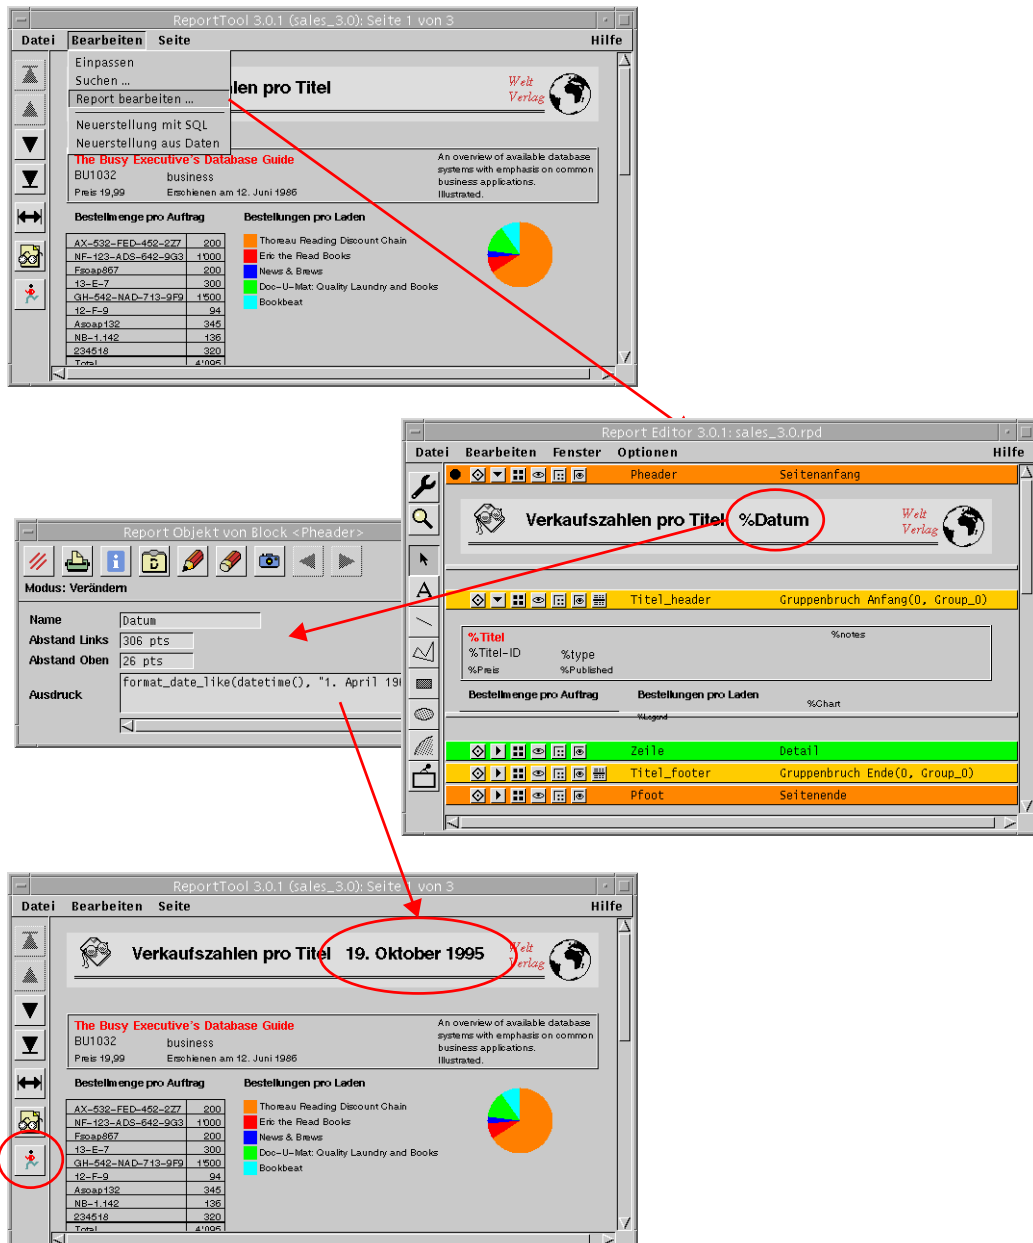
ReportTool 3.0.1 (sales_3.0): Seite 1 von 3

Datei Bearbeiten Seite Hilfe

Einpassen
Suchen ...
Report bearbeiten ...
Neuerstellung mit SQL
Neuerstellung aus Daten

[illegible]len pro Titel

Welt Verlag

The Busy Executive's Database Guide
BU1032 business
Preis 19,99 Erschienen am 12. Juni 1986

An overview of available database systems with emphasis on common business applications. Illustrated.

Bestellmenge pro Auftrag

| | |
|---|---|
| AX-532-FED-452-2Z7 | 200 |
| NF-123-ADS-642-9G3 | 1'000 |
| Fsoap867 | 200 |
| 13-E-7 | 300 |
| GH-542-NAD-713-9F9 | 1'500 |
| 12-F-9 | 94 |
| Asoap132 | 345 |
| NB-1.142 | 136 |
| 234518 | 320 |
| Total | 4'095 |

Bestellungen pro Laden

Thoreau Reading Discount Chain
Eric the Read Books
News & Brews
Doc-U-Mat: Quality Laundry and Books
Bookbeat

Report Editor 3.0.1: sales_3.0.rpd

Datei Bearbeiten Fenster Optionen Hilfe

Pheader Seitenanfang

Verkaufszahlen pro Titel %Datum

Welt Verlag

Titel_header Gruppenbruch Anfang(0, Group_0)

%Titel %notes
%Titel-ID %type
%Preis %Published

Bestellmenge pro Auftrag Bestellungen pro Laden
%Chart
%Legend

Zeile Detail
Titel_footer Gruppenbruch Ende(0, Group_0)
Pfoot Seitenende

Report Objekt von Block <Pheader>

Modus: Verändern

Name Datum
Abstand Links 306 pts
Abstand Oben 26 pts
Ausdruck format_date_like(datetime(), "1. April 19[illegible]

ReportTool 3.0.1 (sales_3.0): Seite 1 von 3

Datei Bearbeiten Seite Hilfe

Verkaufszahlen pro Titel 19. Oktober 1995

Welt Verlag

The Busy Executive's Database Guide
BU1032 business
Preis 19,99 Erschienen am 12. Juni 1986

An overview of available database systems with emphasis on common business applications. Illustrated.

Bestellmenge pro Auftrag

| | |
|---|---|
| AX-532-FED-452-2Z7 | 200 |
| NF-123-ADS-642-9G3 | 1'000 |
| Fsoap867 | 200 |
| 13-E-7 | 300 |
| GH-542-NAD-713-9F9 | 1'500 |
| 12-F-9 | 94 |
| Asoap132 | 345 |
| NB-1.142 | 136 |
| 234518 | 320 |
| Total | 4'095 |

Bestellungen pro Laden

Thoreau Reading Discount Chain
Eric the Read Books
News & Brews
Doc-U-Mat: Quality Laundry and Books
Bookbeat